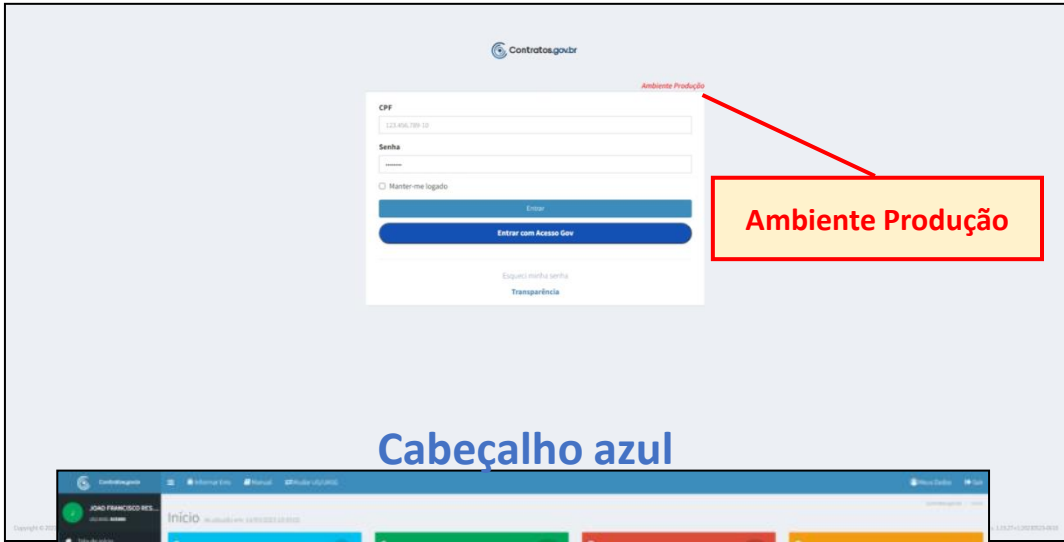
Contratos.gov.br

Ambiente Produção

CPF

123.456.789-10

Senha

••••••••

Manter-me logado

Entrar

Entrar com Acesso Gov

Esqueci minha senha

Transparência

Ambiente Produção

Cabeçalho azul

Contratos.gov.br

Informar Erro

Manual

Mudar UG/UASG

Meus Dados

Sair

JOAO FRANCISCO RES...

Início

Copyright © 20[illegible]

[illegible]